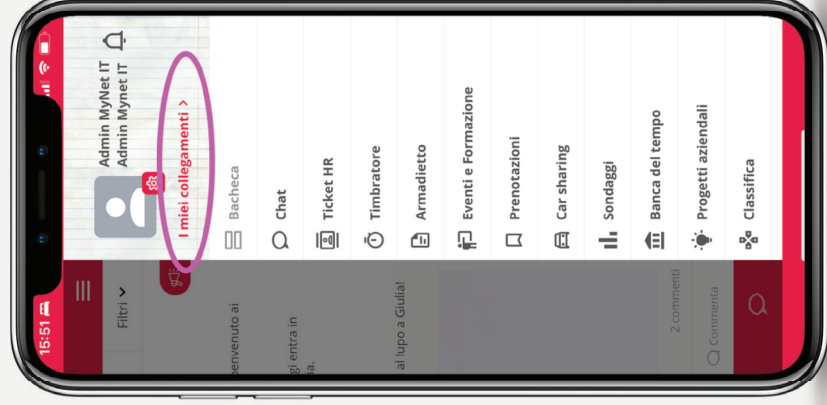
15:51

Admin MyNet IT
Admin Mynet IT

I miei collegamenti >

Bacheca
Chat
Ticket HR
Timbratore
Armadietto
Eventi e Formazione
Prenotazioni
Car sharing
Sondaggi
Banca del tempo
Progetti aziendali
Classifica

Filtri

benvenuto ai

gi entra in
ia.

al lupo a Giulia!

2 commenti
Commenta